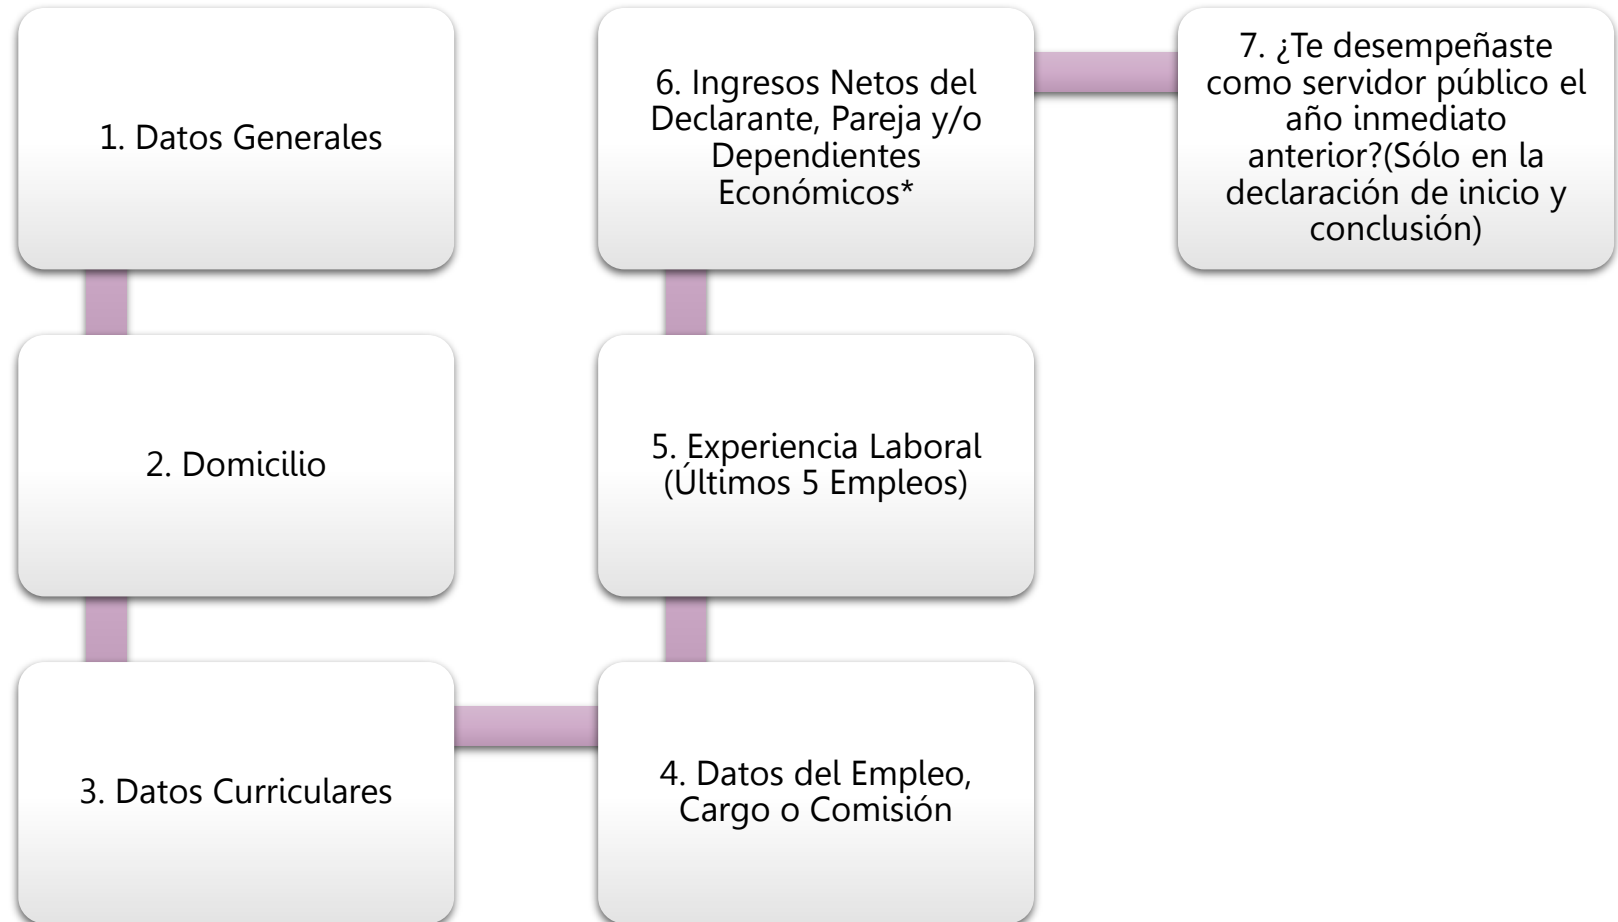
1. Datos Generales

2. Domicilio

3. Datos Curriculares

4. Datos del Empleo, Cargo o Comisión

5. Experiencia Laboral (Últimos 5 Empleos)

6. Ingresos Netos del Declarante, Pareja y/o Dependientes Económicos*

7. ¿Te desempeñaste como servidor público el año inmediato anterior?(Sólo en la declaración de inicio y conclusión)